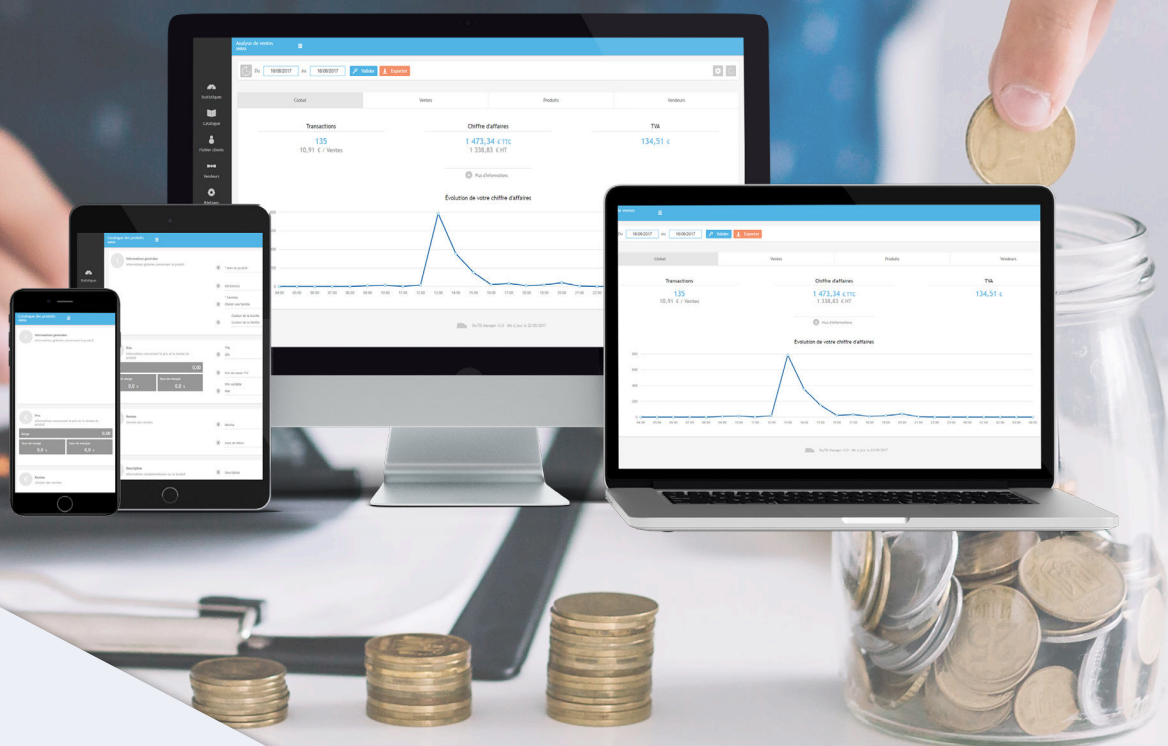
Analyse de ventes
Du 18/08/2017 Au 18/08/2017 Valider Exporter
Statistique
Catalogue
Fichier clients
Vendeurs
Réglages
Global
Ventes
Produits
Vendeurs
Transactions
135
10,91 € / Ventes
Chiffre d'affaires
1 473,34 € TTC
1 338,83 € HT
TVA
134,51 €
Plus d'informations
Évolution de votre chiffre d'affaires

Du 18/08/2017 Au 18/08/2017 Valider Exporter
Global
Ventes
Produits
Vendeurs
Transactions
135
10,91 € / Ventes
Chiffre d'affaires
1 473,34 € TTC
1 338,83 € HT
TVA
134,51 €
Plus d'informations
Évolution de votre chiffre d'affaires

Catalogue des produits
Informations générales
Prix
0,00
Stocks
Description

Catalogue des produits
Informations générales
Prix
0,00
0,0
0,0
Stocks